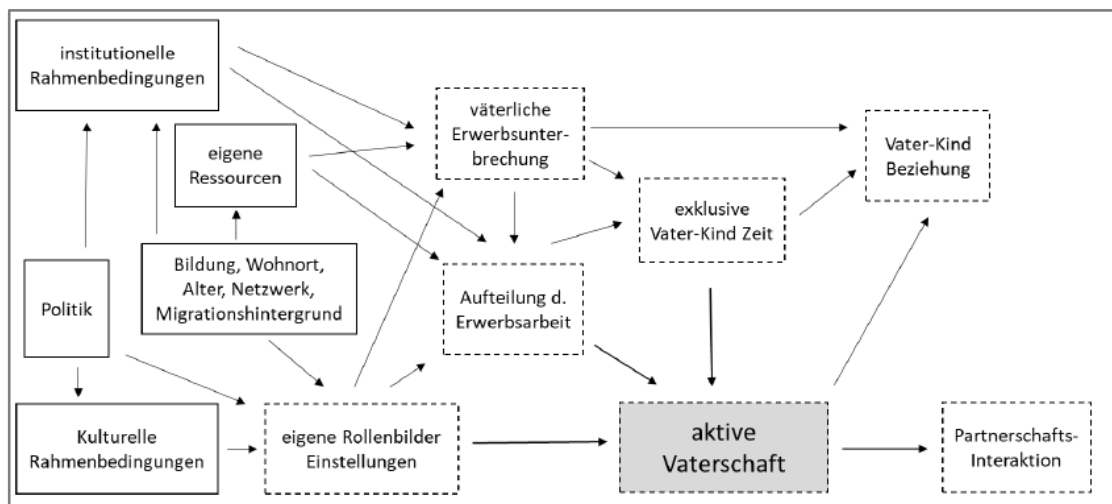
institutionelle Rahmenbedingungen

eigene Ressourcen

väterliche Erwerbsunterbrechung

Vater-Kind Beziehung

exklusive Vater-Kind Zeit

Politik

Bildung, Wohnort, Alter, Netzwerk, Migrationshintergrund

Aufteilung d. Erwerbsarbeit

Kulturelle Rahmenbedingungen

eigene Rollenbilder Einstellungen

aktive Vaterschaft

Partnerschafts-Interaktion